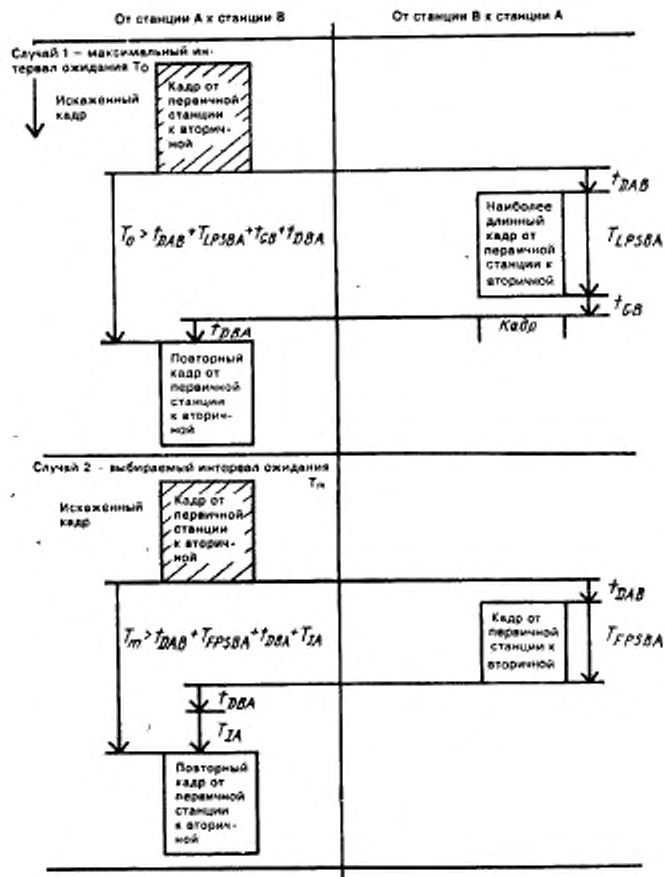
От станции А к станции В

От станции В к станции А

Случай 1 – максимальный интервал ожидания То

Искаженный кадр

Кадр от первичной станции к вторичной

$t_{DAB}$

Наиболее длинный кадр от первичной станции к вторичной

$T_{LPSBA}$

$T_0 > t_{DAB} + T_{LPSBA} + t_{GB} + t_{DBA}$

$t_{GB}$

Кадр

$t_{DBA}$

Повторный кадр от первичной станции к вторичной

Случай 2 – выбираемый интервал ожидания $T_m$

Искаженный кадр

Кадр от первичной станции к вторичной

$t_{DAB}$

Кадр от первичной станции к вторичной

$T_{FPSBA}$

$T_m > t_{DAB} + T_{FPSBA} + t_{DBA} + T_{IA}$

$t_{DBA}$

$T_{IA}$

Повторный кадр от первичной станции к вторичной